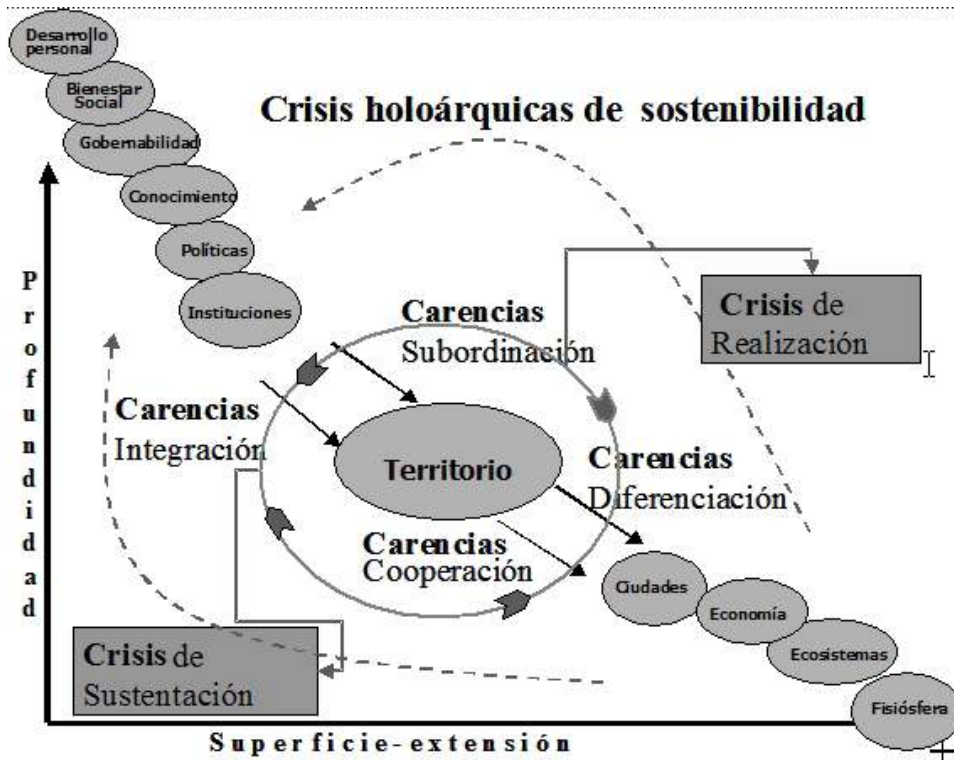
Desarrollo personal

Bienestar Social

Gobernabilidad

Conocimiento

Políticas

Instituciones

Crisis holoárquicas de sostenibilidad

Profundidad

Carencias Subordinación

Crisis de Realización

Carencias Integración

Territorio

Carencias Diferenciación

Carencias Cooperación

Ciudades

Economía

Ecosistemas

Fisiósfera

Crisis de Sustentación

Superficie-extensión